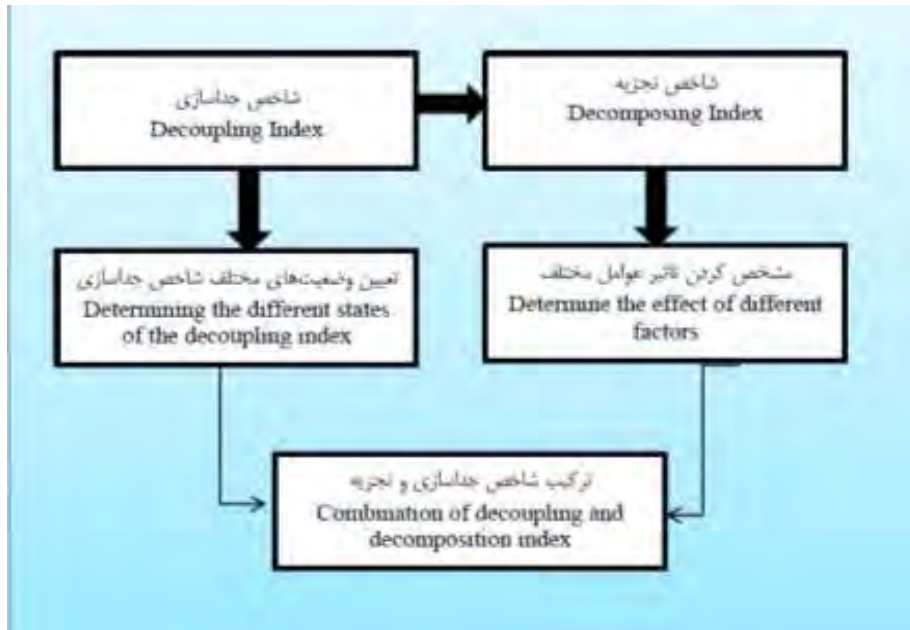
شاخص جداسازی
Decoupling Index

شاخص تجزیه
Decomposing Index

تعیین وضعیت‌های مختلف شاخص جداسازی
Determining the different states of the decoupling index

مشخص کردن تاثیر عوامل مختلف
Determine the effect of different factors

ترکیب شاخص جداسازی و تجزیه
Combination of decoupling and decomposition index